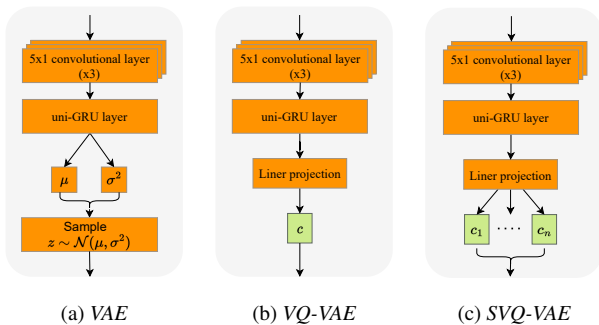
5x1 convolutional layer (x3)

uni-GRU layer

$\mu$

$\sigma^2$

Sample
$z \sim \mathcal{N}(\mu, \sigma^2)$

(a) *VAE*

5x1 convolutional layer (x3)

uni-GRU layer

Liner projection

$c$

(b) *VQ-VAE*

5x1 convolutional layer (x3)

uni-GRU layer

Liner projection

$c_1$ $\cdots$ $c_n$

(c) *SVQ-VAE*